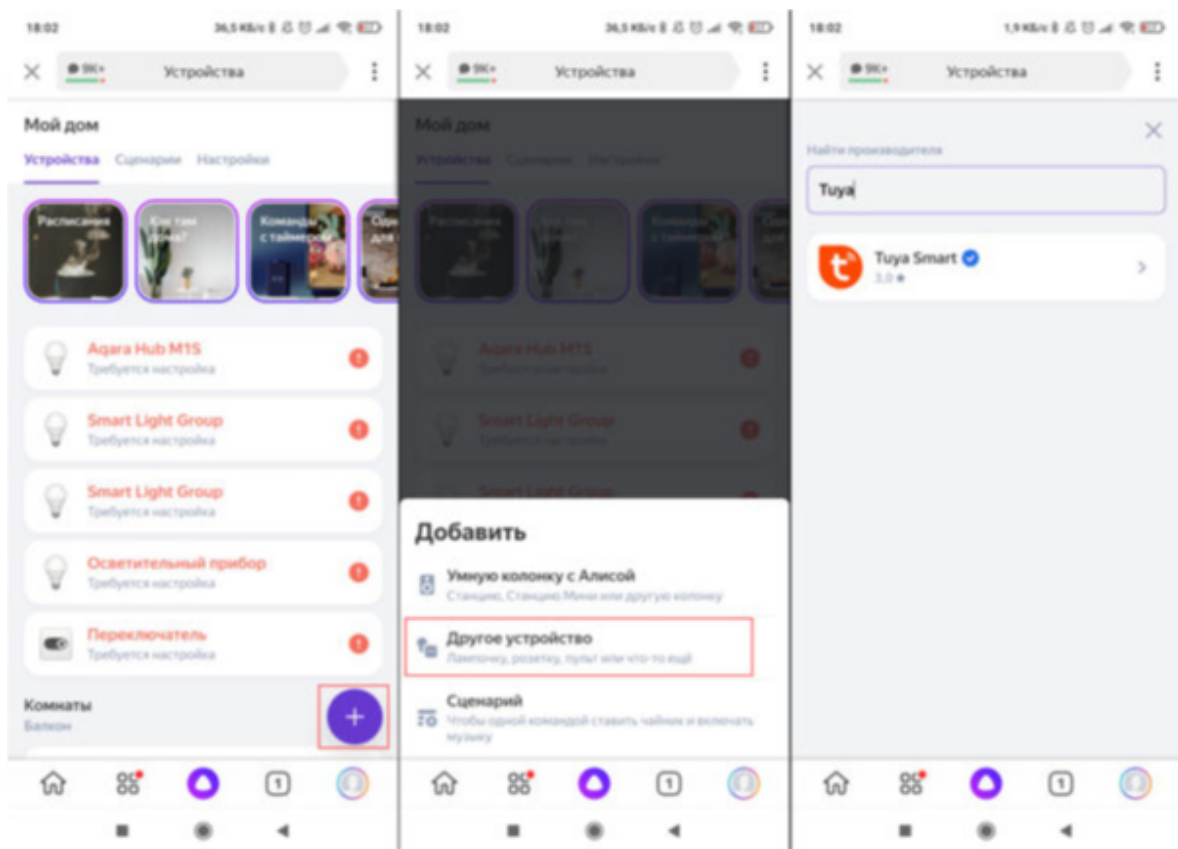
18:02 36,5 КБ/с

9К+ Устройства

Мой дом

Устройства Сценарии Настройки

Расписания

Как там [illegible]

Команды с таймером

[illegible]

Aqara Hub M1S
Требуется настройка

Smart Light Group
Требуется настройка

Smart Light Group
Требуется настройка

Осветительный прибор
Требуется настройка

Переключатель
Требуется настройка

Комнаты
Балкон

+

1

18:02 36,5 КБ/с

9К+ Устройства

Мой дом

Устройства Сценарии Настройки

Aqara Hub M1S

Smart Light Group

Smart Light Group

Добавить

Умную колонку с Алисой
Станцию, Станцию Мини или другую колонку

Другое устройство
Лампочку, розетку, пульт или что-то ещё

Сценарий
Чтобы одной командой ставить чайник и включать музыку

1

18:02 1,9 КБ/с

9К+ Устройства

Найти производителя

Tuya

Tuya Smart
3,0

1